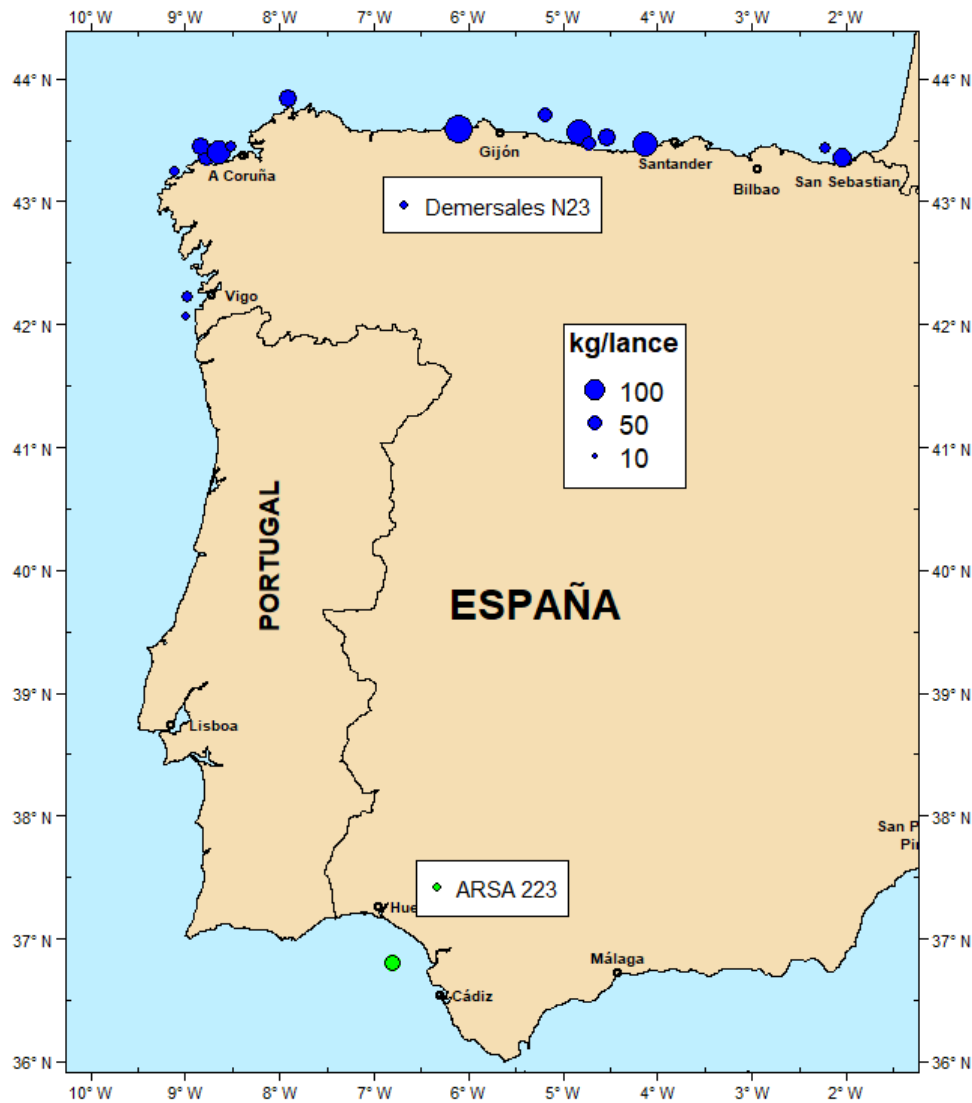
10° W 9° W 8° W 7° W 6° W 5° W 4° W 3° W 2° W

44° N
43° N
42° N
41° N
40° N
39° N
38° N
37° N
36° N

A Coruña
Gijón
Santander
Bilbao
San Sebastian

Demersales N23

Vigo

kg/lance
100
50
10

PORTUGAL

ESPAÑA

Lisboa

San P
Pi

ARSA 223

Hue

Málaga

Cádiz

44° N
43° N
42° N
41° N
40° N
39° N
38° N
37° N
36° N

10° W 9° W 8° W 7° W 6° W 5° W 4° W 3° W 2° W